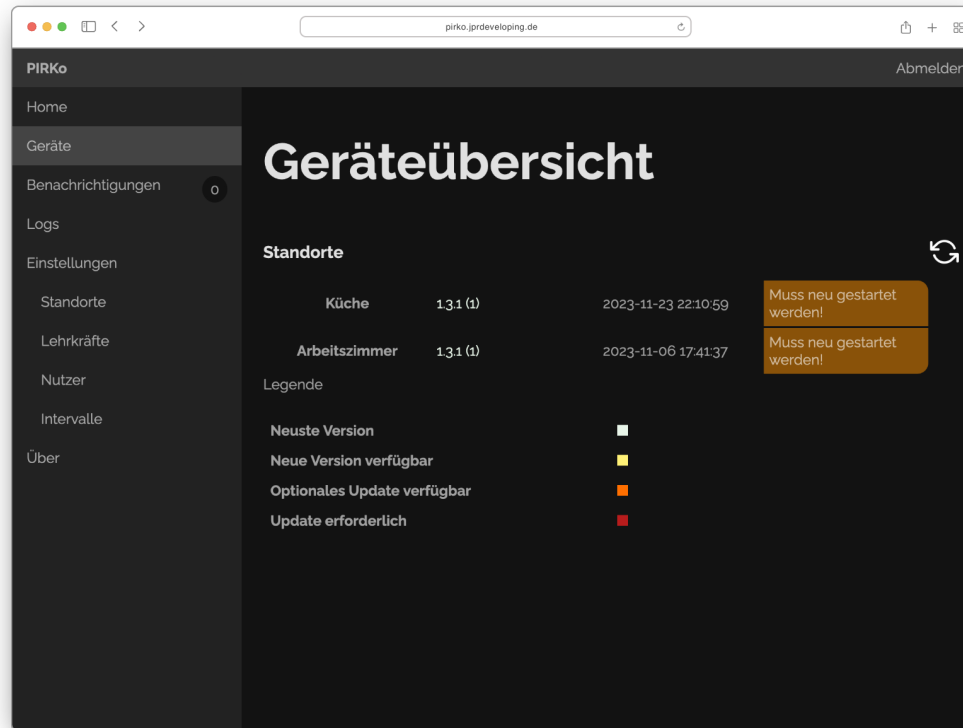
pirko.jprdeveloping.de

PIRKo

Abmelden

Home

Geräte

Benachrichtigungen 0

Logs

Einstellungen

Standorte

Lehrkräfte

Nutzer

Intervalle

Über

Geräteübersicht

Standorte

| | | | |
|---|---|---|---|
| Küche | 1.3.1 (1) | 2023-11-23 22:10:59 | Muss neu gestartet werden! |
| Arbeitszimmer | 1.3.1 (1) | 2023-11-06 17:41:37 | Muss neu gestartet werden! |

Legende

Neuste Version

Neue Version verfügbar

Optionales Update verfügbar

Update erforderlich